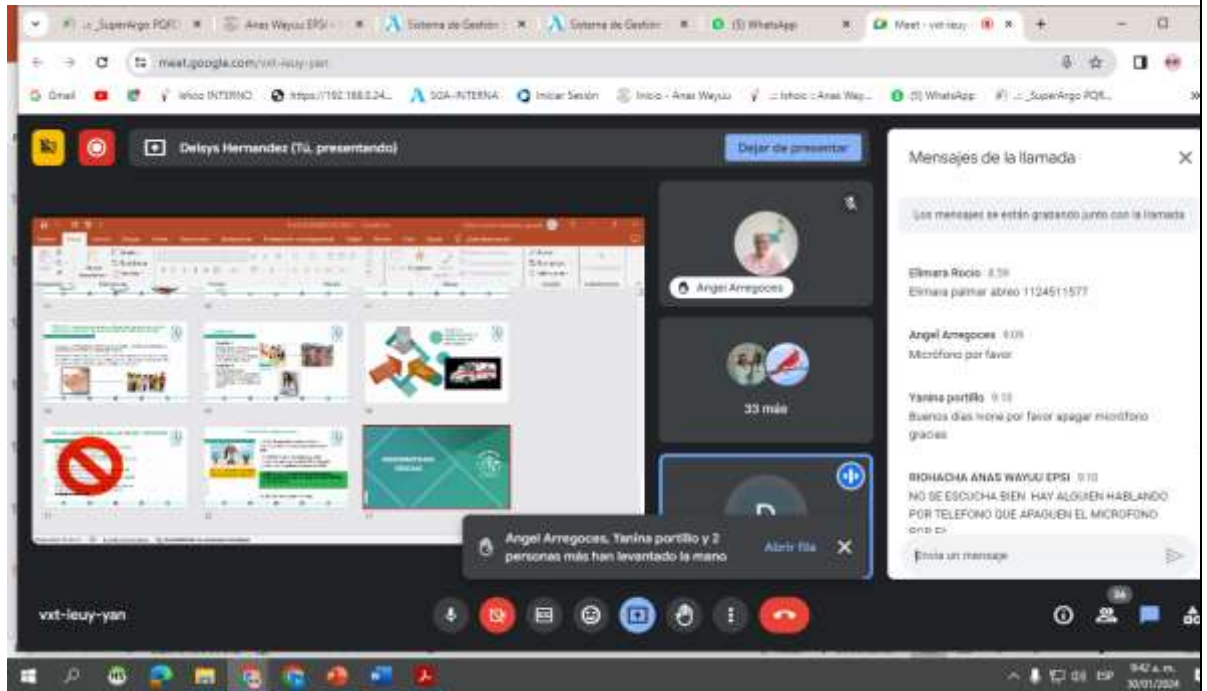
:: SuperArgo PQR | Anas Wayuu EPSI | Sistema de Gestión | Sistema de Gestión | (5) WhatsApp | Meet - vxt-ieuy-

meet.google.com/vxt-ieuy-yan

Gmail | Inicio INTERNO | https://192.168.0.24... | SOA-INTERNA | Iniciar Sesión | Inicio - Anas Wayuu | :: Inicio :: Anas Way... | (5) WhatsApp | :: SuperArgo PQR...

Delsys Hernandez (Tú, presentando)

Dejar de presentar

Angel Arregoces

33 más

D

Angel Arregoces, Yanina portillo y 2 personas más han levantado la mano

Abrir fila

Mensajes de la llamada

Los mensajes se están grabando junto con la llamada

Elimara Rocio 8:58
Elimara palmar abreo 1124511577

Angel Arregoces 9:09
Micrófono por favor

Yanina portillo 9:10
Buenos días nene por favor apagar micrófono gracias

RIOHACHA ANAS WAYUU EPSI 9:10
NO SE ESCUCHA BIEN HAY ALGUIEN HABLANDO POR TELEFONO QUE APAGUEN EL MICROFONO

Envía un mensaje

vxt-ieuy-yan

36

9:42 a. m.
30/01/2024